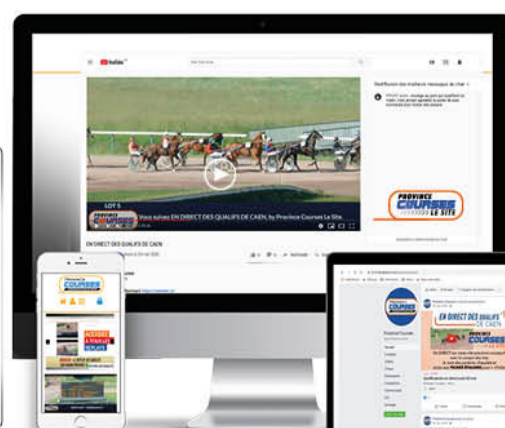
YouTube

LOT 5

PROVINCE COURSES

Vous suivez EN DIRECT DES QUALIFS DE CAEN, by Province Courses Le Site

EN DIRECT DES QUALIFS DE CAEN

PROVINCE COURSES LE SITE

PROVINCE COURSES

PROVINCE COURSES

Province Courses

EN DIRECT DES QUALIFS DE CAEN

PROVINCE COURSES